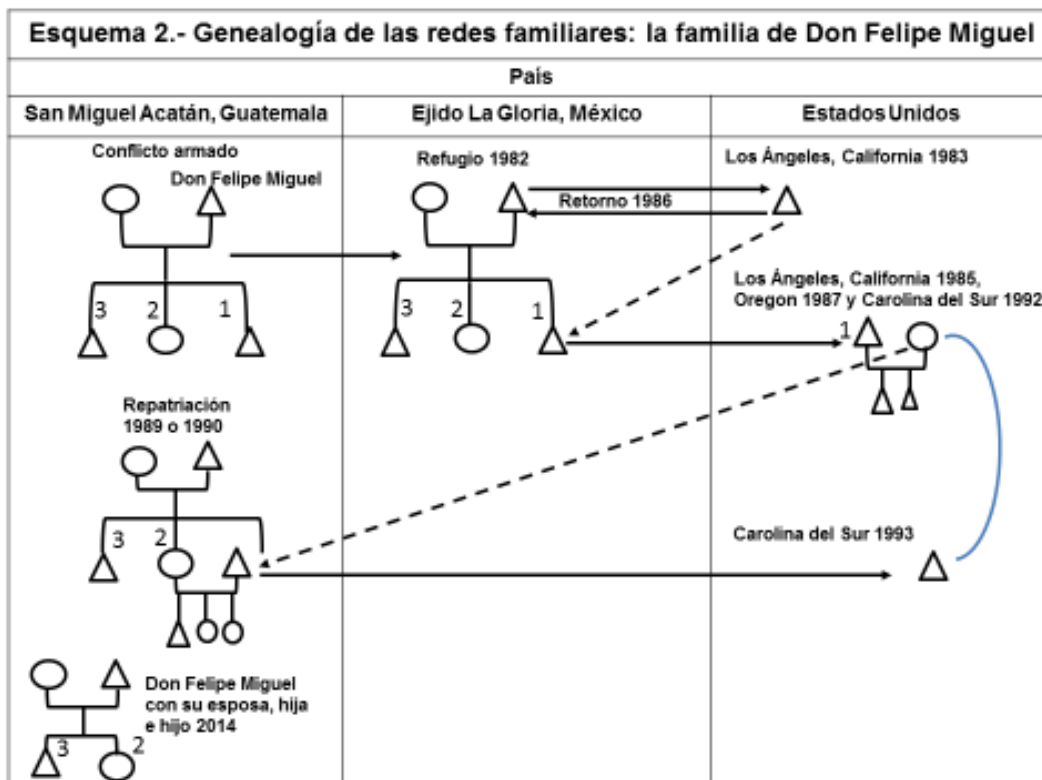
Esquema 2.- Genealogía de las redes familiares: la familia de Don Felipe Miguel

| País | | |
|---|---|---|
| San Miguel Acatán, Guatemala | Ejido La Gloria, México | Estados Unidos |

Conflicto armado
Don Felipe Miguel
3 2 1

Refugio 1982
Retorno 1986
3 2 1

Los Ángeles, California 1983

Los Ángeles, California 1985, Oregon 1987 y Carolina del Sur 1992
1

Repatriación 1989 o 1990
3 2

Carolina del Sur 1993

Don Felipe Miguel con su esposa, hija e hijo 2014
3 2